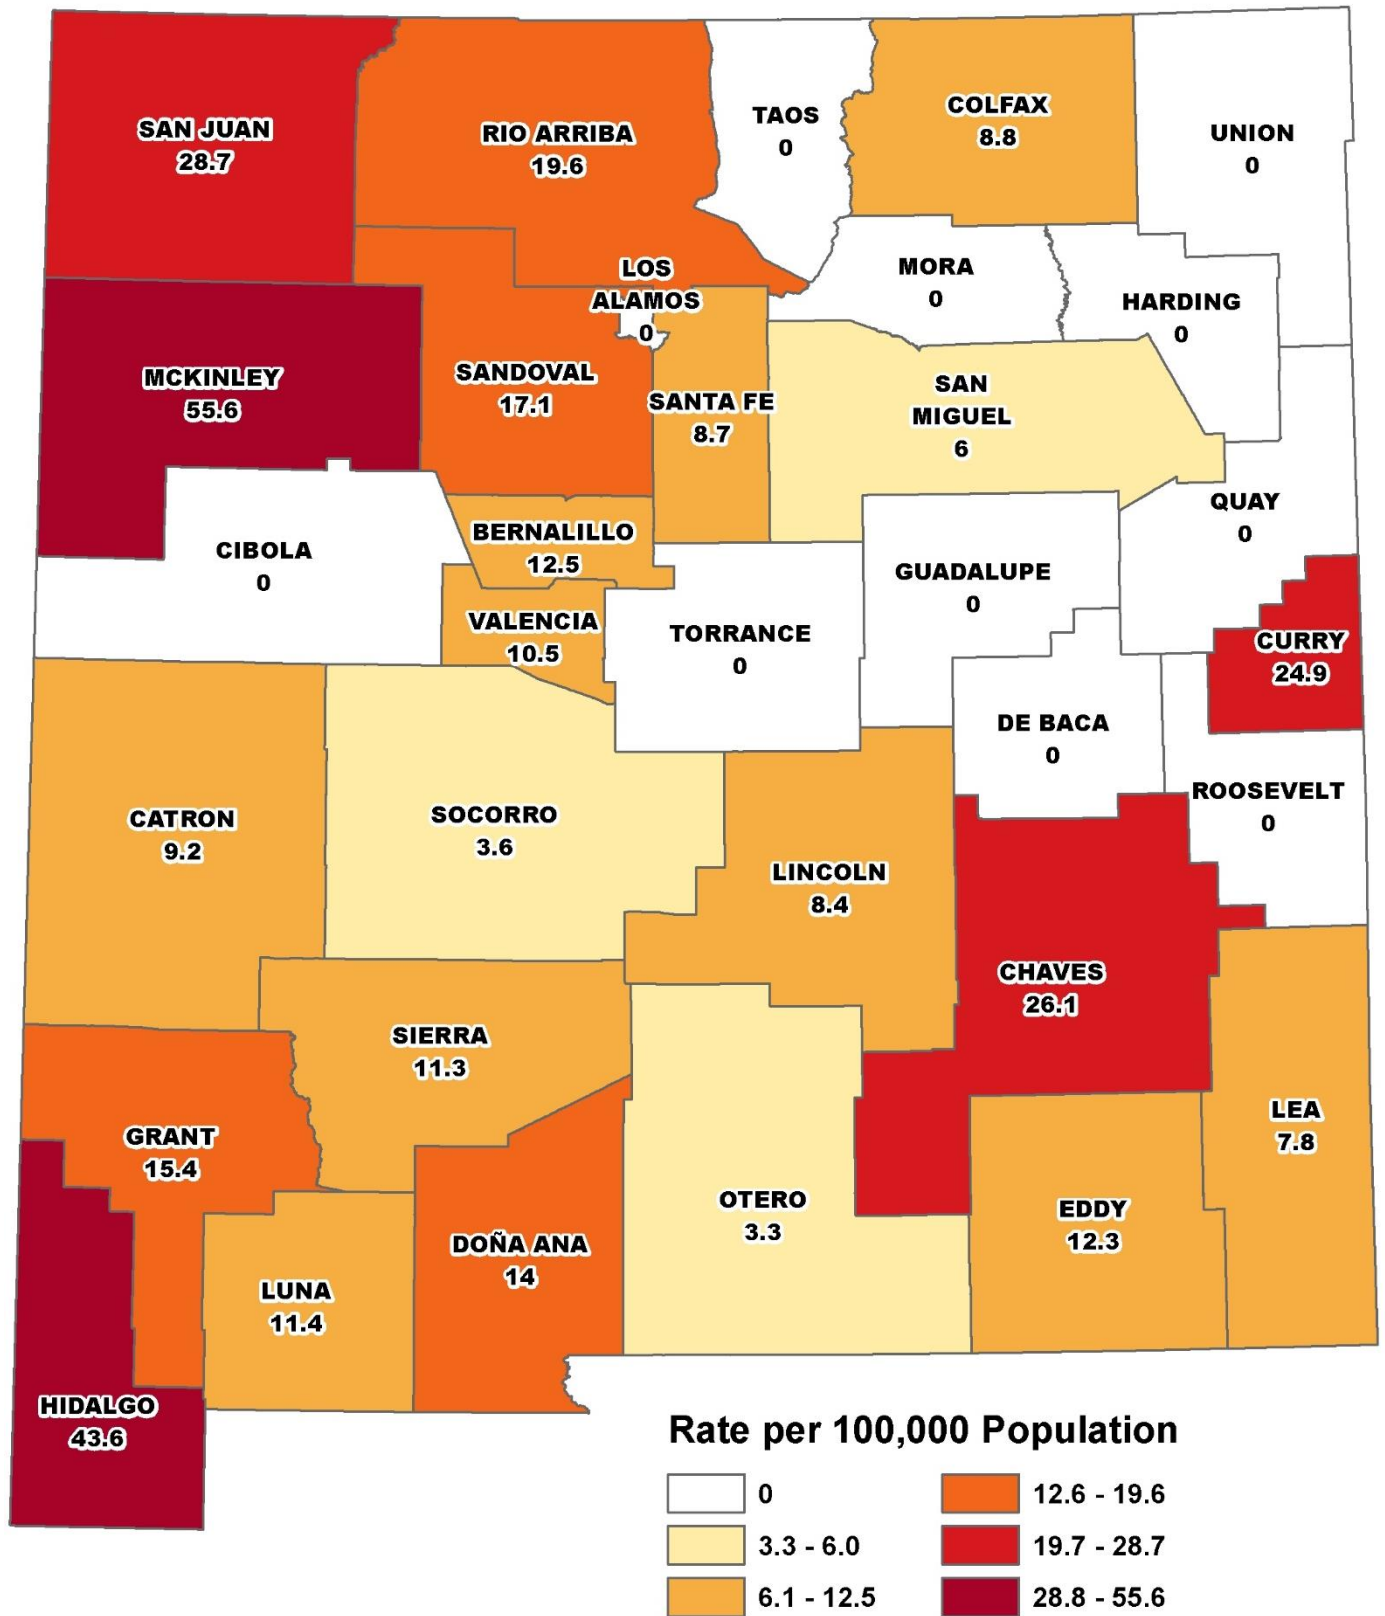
SAN JUAN
28.7

RIO ARRIBA
19.6

TAOS
0

COLFAX
8.8

UNION
0

LOS ALAMOS
0

MORA
0

HARDING
0

MCKINLEY
55.6

SANDOVAL
17.1

SANTA FE
8.7

SAN MIGUEL
6

BERNALILLO
12.5

CIBOLA
0

QUAY
0

GUADALUPE
0

VALENCIA
10.5

TORRANCE
0

CURRY
24.9

DE BACA
0

ROOSEVELT
0

CATRON
9.2

SOCORRO
3.6

LINCOLN
8.4

CHAVES
26.1

SIERRA
11.3

GRANT
15.4

LEA
7.8

OTERO
3.3

EDDY
12.3

DOÑA ANA
14

LUNA
11.4

HIDALGO
43.6

Rate per 100,000 Population

0
3.3 - 6.0
6.1 - 12.5
12.6 - 19.6
19.7 - 28.7
28.8 - 55.6